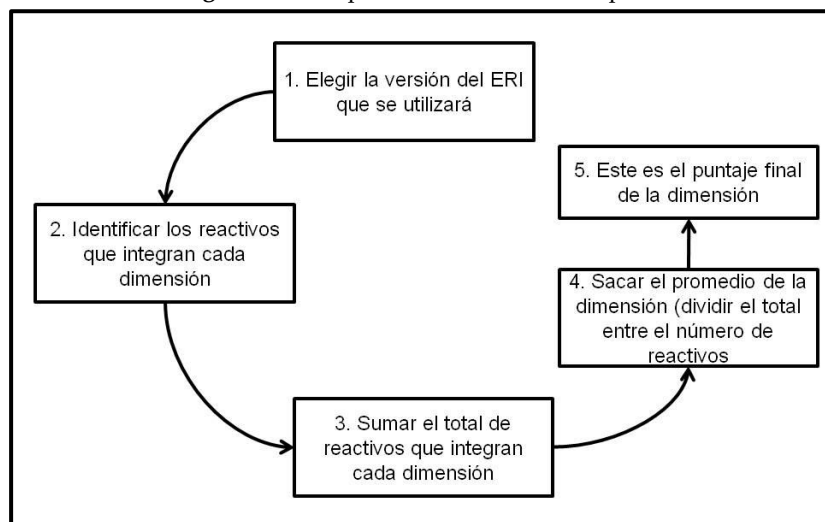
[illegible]

1. Elegir la versión del ERI que se utilizará

2. Identificar los reactivos que integran cada dimensión

3. Sumar el total de reactivos que integran cada dimensión

4. Sacar el promedio de la dimensión (dividir el total entre el número de reactivos

5. Este es el puntaje final de la dimensión